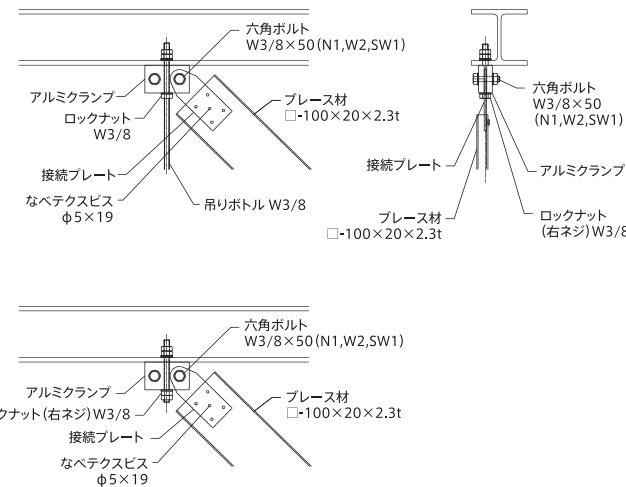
六角ボルト
W3/8×50(N1,W2,SW1)

アルミクランプ

ロックナット
W3/8

ブレース材
□-100×20×2.3t

接続プレート

なべテクスビス
φ5×19

吊りボトル W3/8

六角ボルト
W3/8×50
(N1,W2,SW1)

接続プレート

アルミクランプ

ブレース材
□-100×20×2.3t

ロックナット
(右ネジ)W3/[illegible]

六角ボルト
W3/8×50(N1,W2,SW1)

アルミクランプ

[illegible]クナット(右ネジ)W3/8

ブレース材
□-100×20×2.3t

接続プレート

なべテクスビス
φ5×19